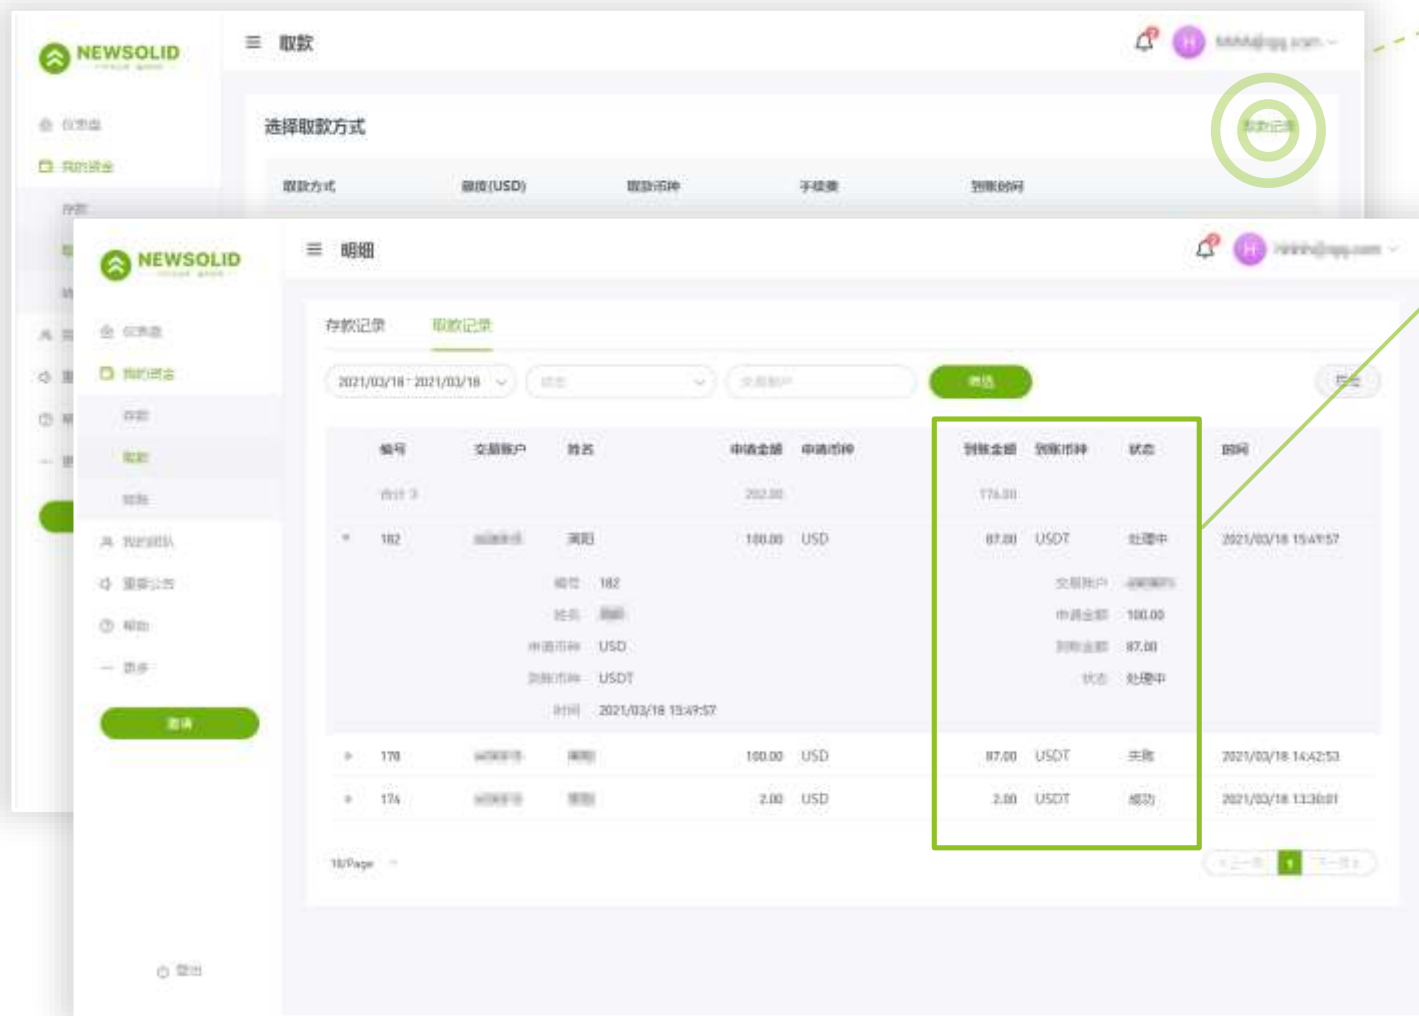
NEWSOLID

≡ 取款

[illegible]

仪表盘
我的资金
存款

选择取款方式

取款记录

| 取款方式 | 额度(USD) | 取款币种 | 手续费 | 到账时间 |
|---|---|---|---|---|

NEWSOLID

≡ 明细

H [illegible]

仪表盘
我的资金
存款
取款
转账
我的团队
重要公告
帮助
登录

邀请

登出

存款记录 取款记录

2021/03/18 - 2021/03/18 状态 交易账户 筛选 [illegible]

| | 编号 | 交易账户 | 姓名 | 申请金额 | 申请币种 | 到账金额 | 到账币种 | 状态 | 时间 |
|---|---|---|---|---|---|---|---|---|---|
| | 合计 3 | | | 202.00 | | 176.00 | | | |
| ▾ | 182 | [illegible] | 黄阳 | 100.00 | USD | 87.00 | USDT | 处理中 | 2021/03/18 15:49:57 |

编号 182
姓名 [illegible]
申请币种 USD
到账币种 USDT
时间 2021/03/18 15:49:57

交易账户 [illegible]
申请金额 100.00
到账金额 87.00
状态 处理中

| | 编号 | 交易账户 | 姓名 | 申请金额 | 申请币种 | 到账金额 | 到账币种 | 状态 | 时间 |
|---|---|---|---|---|---|---|---|---|---|
| ▸ | 178 | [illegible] | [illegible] | 100.00 | USD | 87.00 | USDT | 失败 | 2021/03/18 14:42:53 |
| ▸ | 174 | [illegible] | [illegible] | 2.00 | USD | 2.00 | USDT | 成功 | 2021/03/18 13:30:01 |

10/Page

< 上一页 1 下一页 >